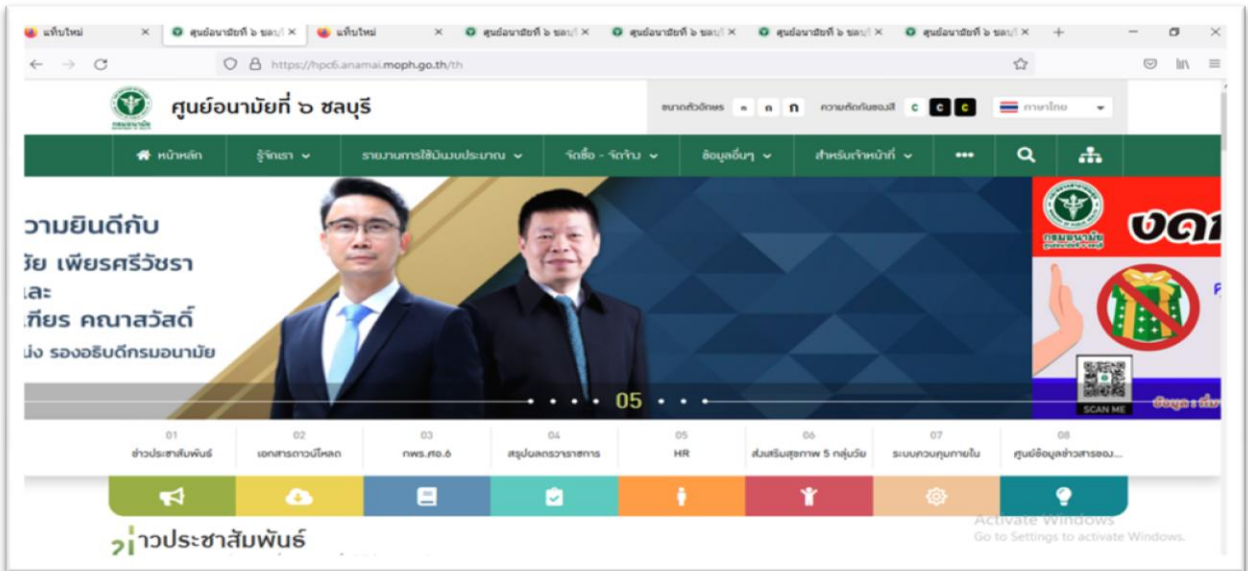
แท็บใหม่ ×
ศูนย์อนามัยที่ ๖ ชลบุ ×
แท็บใหม่ ×
ศูนย์อนามัยที่ ๖ ชลบุ ×
ศูนย์อนามัยที่ ๖ ชลบุ ×
ศูนย์อนามัยที่ ๖ ชลบุ ×
ศูนย์อนามัยที่ ๖ ชลบุ ×
+

https://hpc6.anamai.moph.go.th/th

ศูนย์อนามัยที่ ๖ ชลบุรี
ขนาดตัวอักษร ก ก ก ความตัดกันของสี C C C ภาษาไทย

หน้าหลัก รู้จักเรา รายงานการใช้เงินงบประมาณ จัดซื้อ - จัดจ้าง ข้อมูลอื่นๆ สำหรับเจ้าหน้าที่ •••

วามยินดีกับ
ชัย เพียรศรีวัชรา
ละ
เทียร คณาสวัสดิ์
นั่ง รองอธิบดีกรมอนามัย

05

กรมอนามัย
งด
SCAN ME
ข้อมูล : เรื่อ

01 ข่าวประชาสัมพันธ์
02 เอกสารดาวน์โหลด
03 กพร.ศอ.6
04 สรุปผลตรวจราชการ
05 HR
06 ส่งเสริมสุขภาพ 5 กลุ่มวัย
07 ระบบควบคุมภายใน
08 ศูนย์ข้อมูลข่าวสารของ...

ข่าวประชาสัมพันธ์

Activate Windows
Go to Settings to activate Windows.